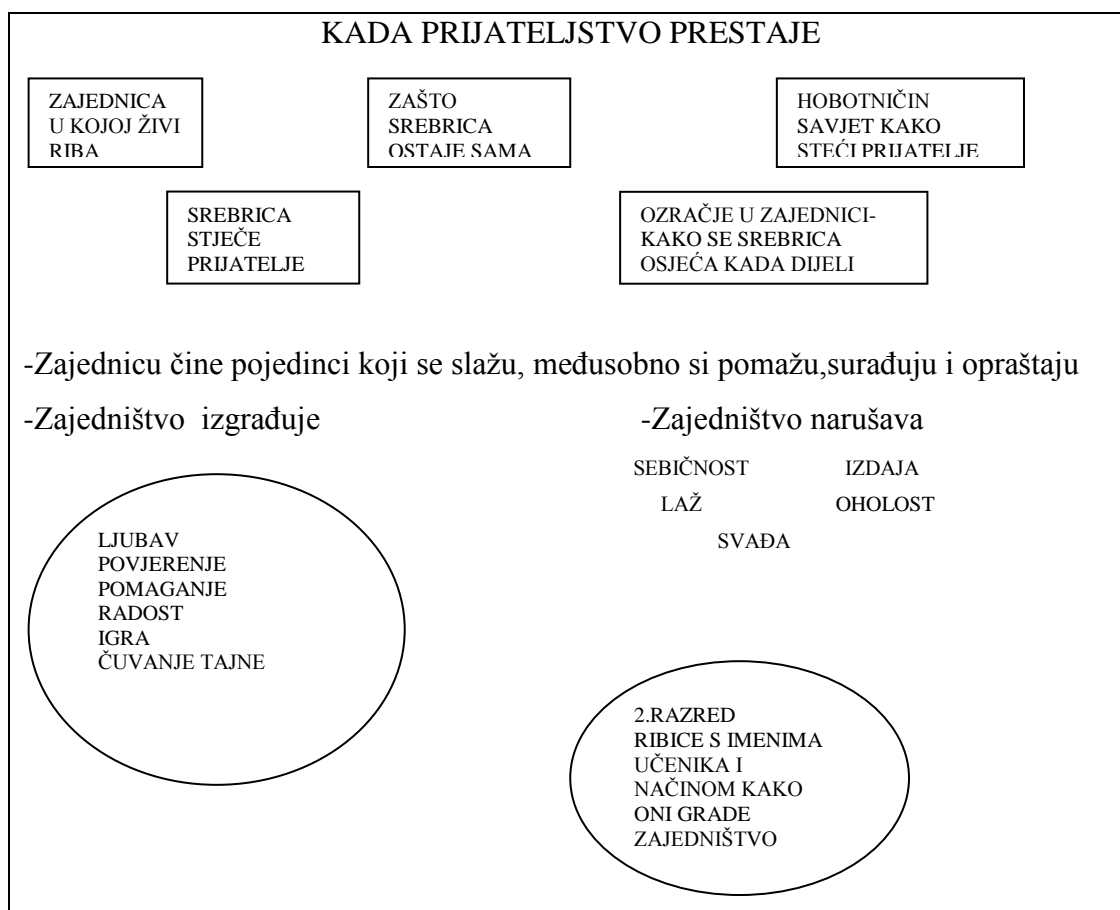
KADA PRIJATELJSTVO PRESTAJE

ZAJEDNICA U KOJOJ ŽIVI RIBA

ZAŠTO SREBRICA OSTAJE SAMA

HOBOTNIČIN SAVJET KAKO STEĆI PRIJATELJE

SREBRICA STJEČE PRIJATELJE

OZRAČJE U ZAJEDNICI- KAKO SE SREBRICA OSJEĆA KADA DIJELI

-Zajednicu čine pojedinci koji se slažu, međusobno si pomažu,surađuju i opraštaju

-Zajedništvo izgrađuje

-Zajedništvo narušava

SEBIČNOST IZDAJA
LAŽ OHOLOST
SVAĐA

LJUBAV
POVJERENJE
POMAGANJE
RADOST
IGRA
ČUVANJE TAJNE

2.RAZRED
RIBICE S IMENIMA UČENIKA I NAČINOM KAKO ONI GRADE ZAJEDNIŠTVO